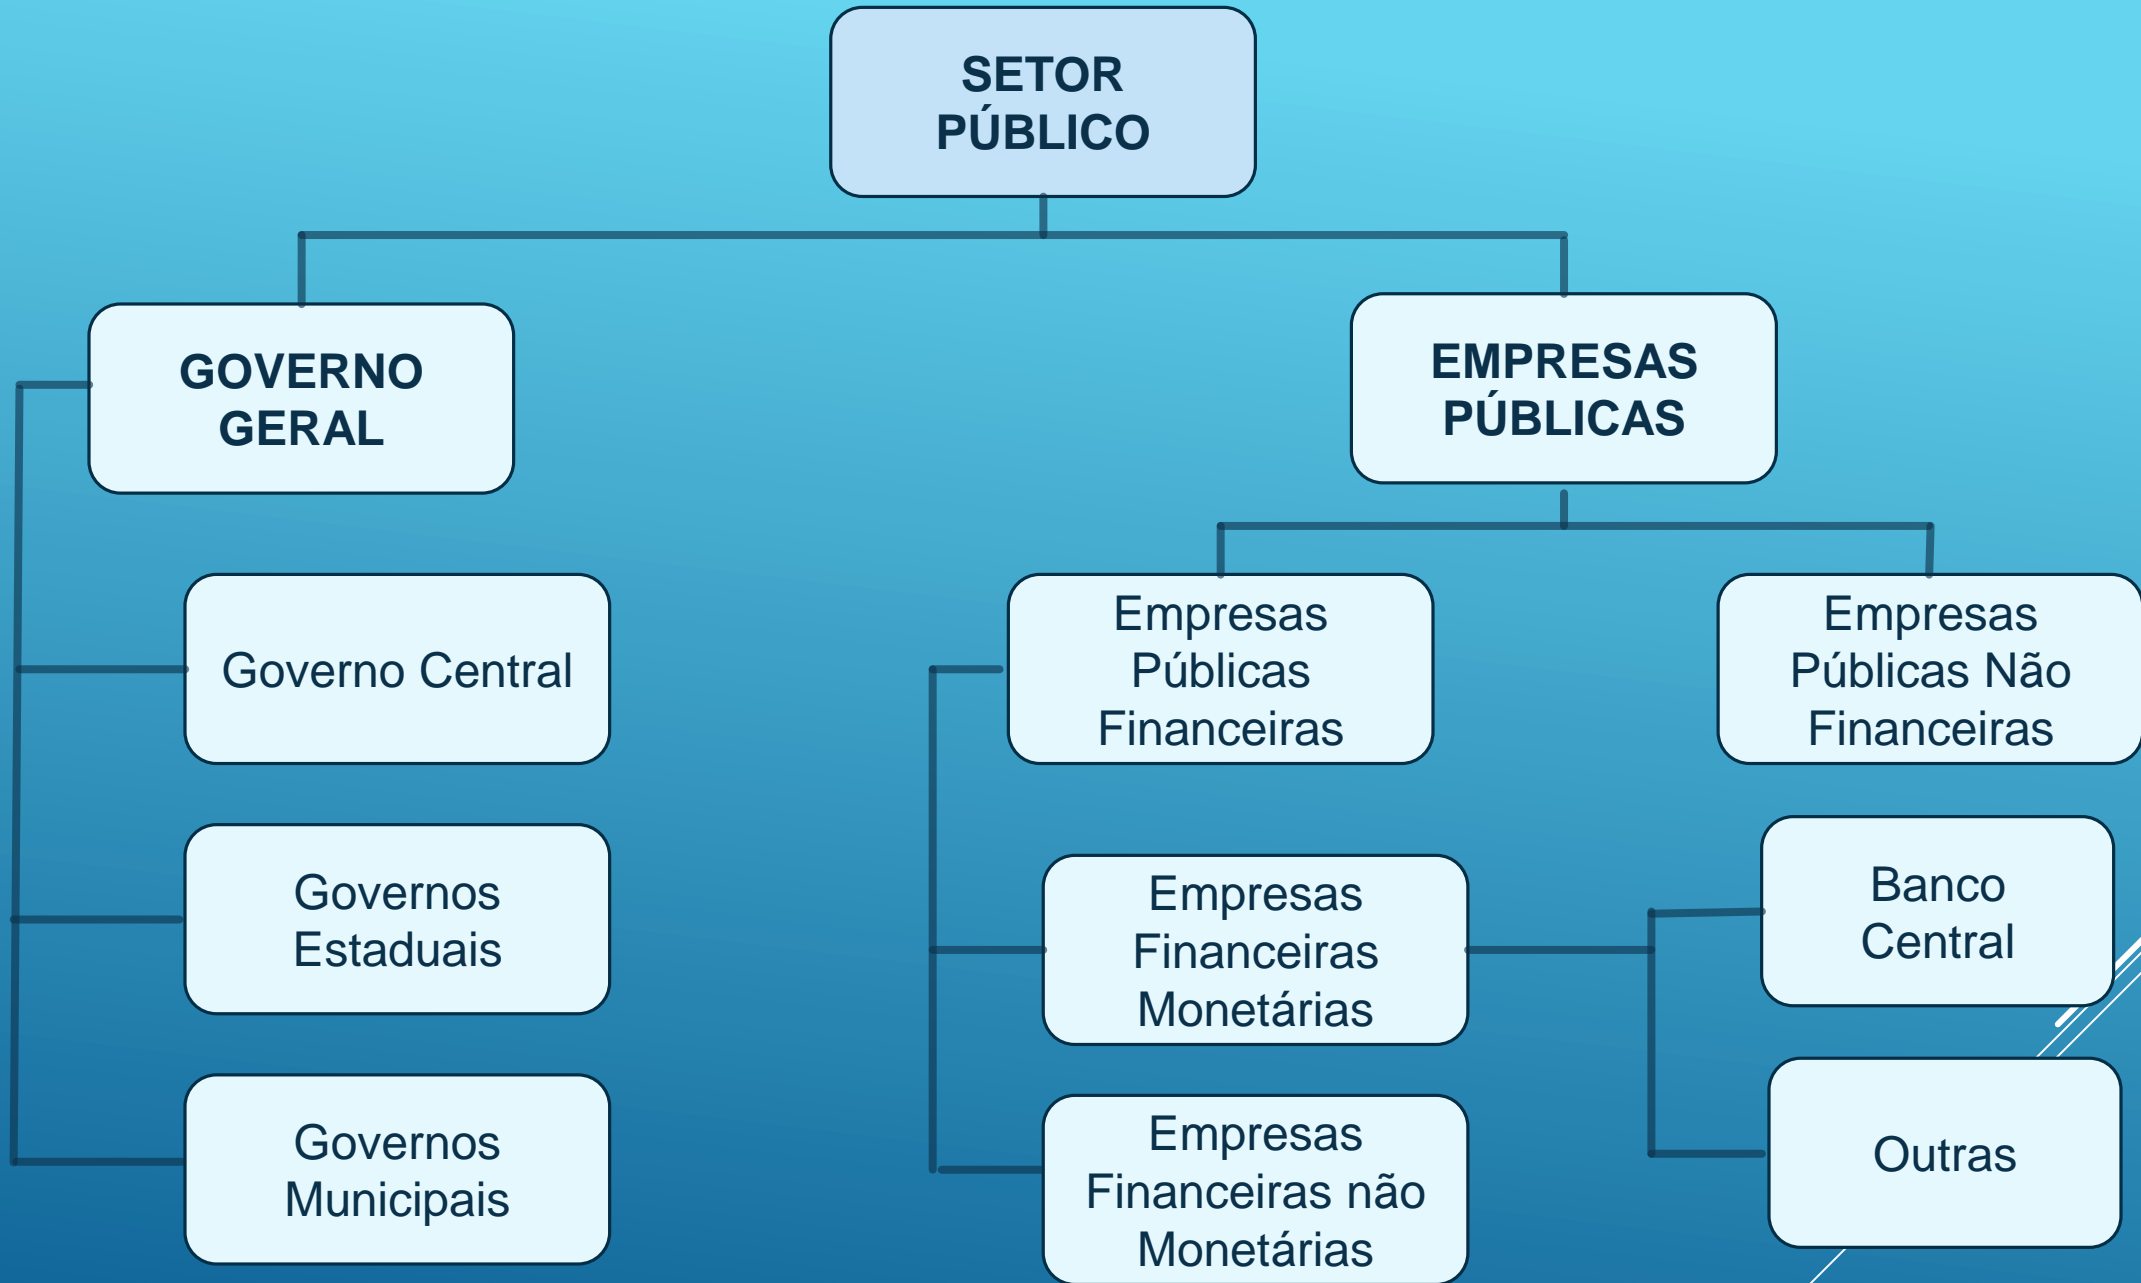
SETOR PÚBLICO

GOVERNO GERAL

EMPRESAS PÚBLICAS

Governo Central

Governos Estaduais

Governos Municipais

Empresas Públicas Financeiras

Empresas Públicas Não Financeiras

Empresas Financeiras Monetárias

Empresas Financeiras não Monetárias

Banco Central

Outras